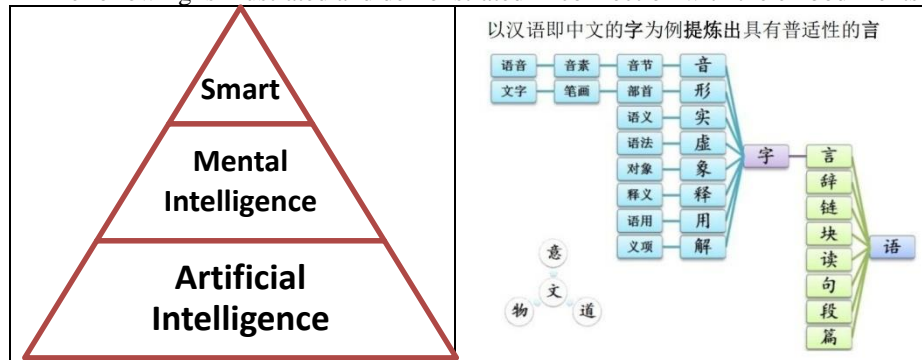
Smart

Mental Intelligence

Artificial Intelligence

以汉语即中文的字为例提炼出具有普适性的言

语音 音素 音节 音
文字 笔画 部首 形
语义 实
语法 虚
对象 象
释义 释
语用 用
义项 解

字

言
辞
链
块
读
句
段
篇

语

意
文
物 道